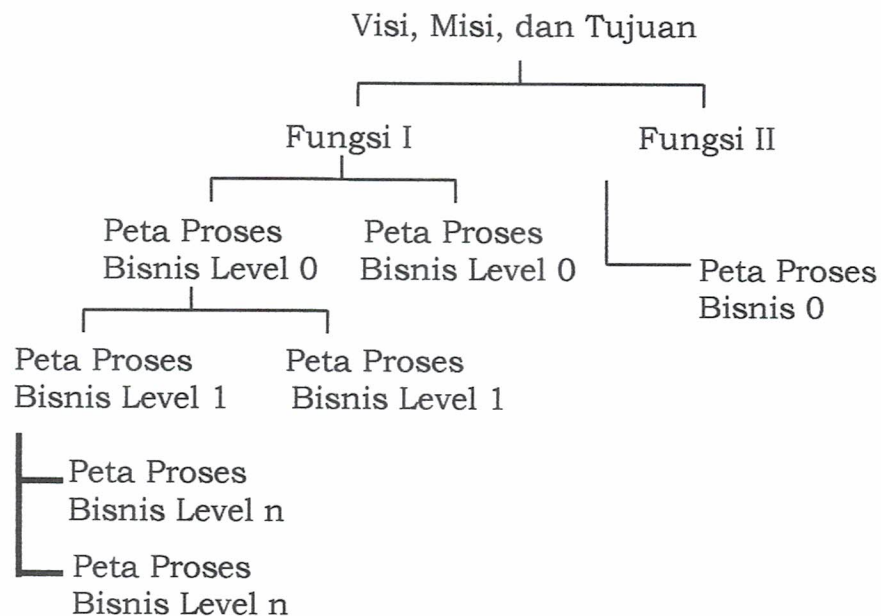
Visi, Misi, dan Tujuan

Fungsi I

Fungsi II

Peta Proses Bisnis Level 0

Peta Proses Bisnis Level 0

Peta Proses Bisnis 0

Peta Proses Bisnis Level 1

Peta Proses Bisnis Level 1

Peta Proses Bisnis Level n

Peta Proses Bisnis Level n